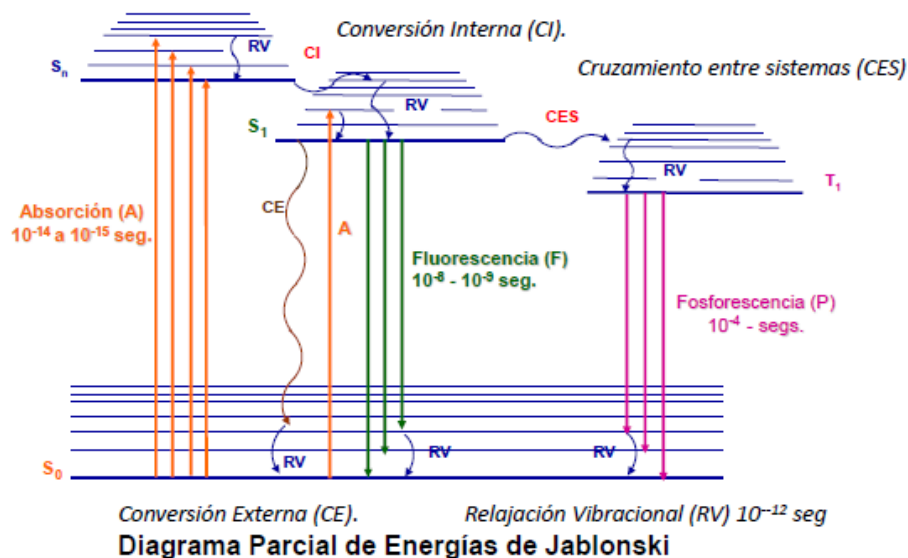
Conversión Interna (CI).

Cruzamiento entre sistemas (CES)

$S_n$

RV

CI

RV

$S_1$

CES

RV

$T_1$

Absorción (A)
$10^{-14}$ a $10^{-15}$ seg.

CE

A

Fluorescencia (F)
$10^{-8}$ - $10^{-9}$ seg.

Fosforescencia (P)
$10^{-4}$ - segs.

$S_0$

RV

RV

RV

Conversión Externa (CE).

Relajación Vibracional (RV) $10^{-12}$ seg

Diagrama Parcial de Energías de Jablonski